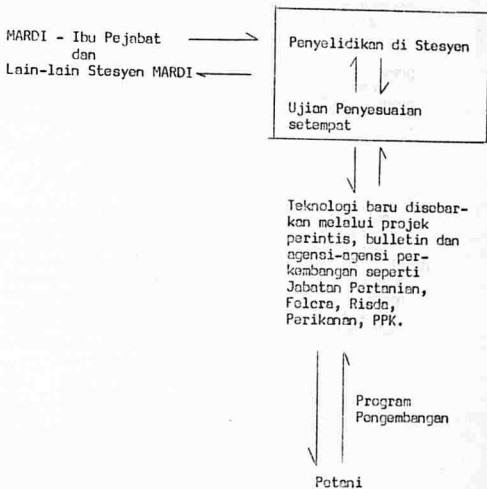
MARDI - Ibu Pejabat
dan
Lain-lain Stesyen MARDI

Penyelidikan di Stesyen

Ujian Penyesuaian setempat

Teknologi baru disebarkan melalui projek perintis, bulletin dan agensi-agensi perkembangan seperti Jabatan Pertanian, Felcra, Risda, Perikanan, PPK.

Program Pengembangan

Petani